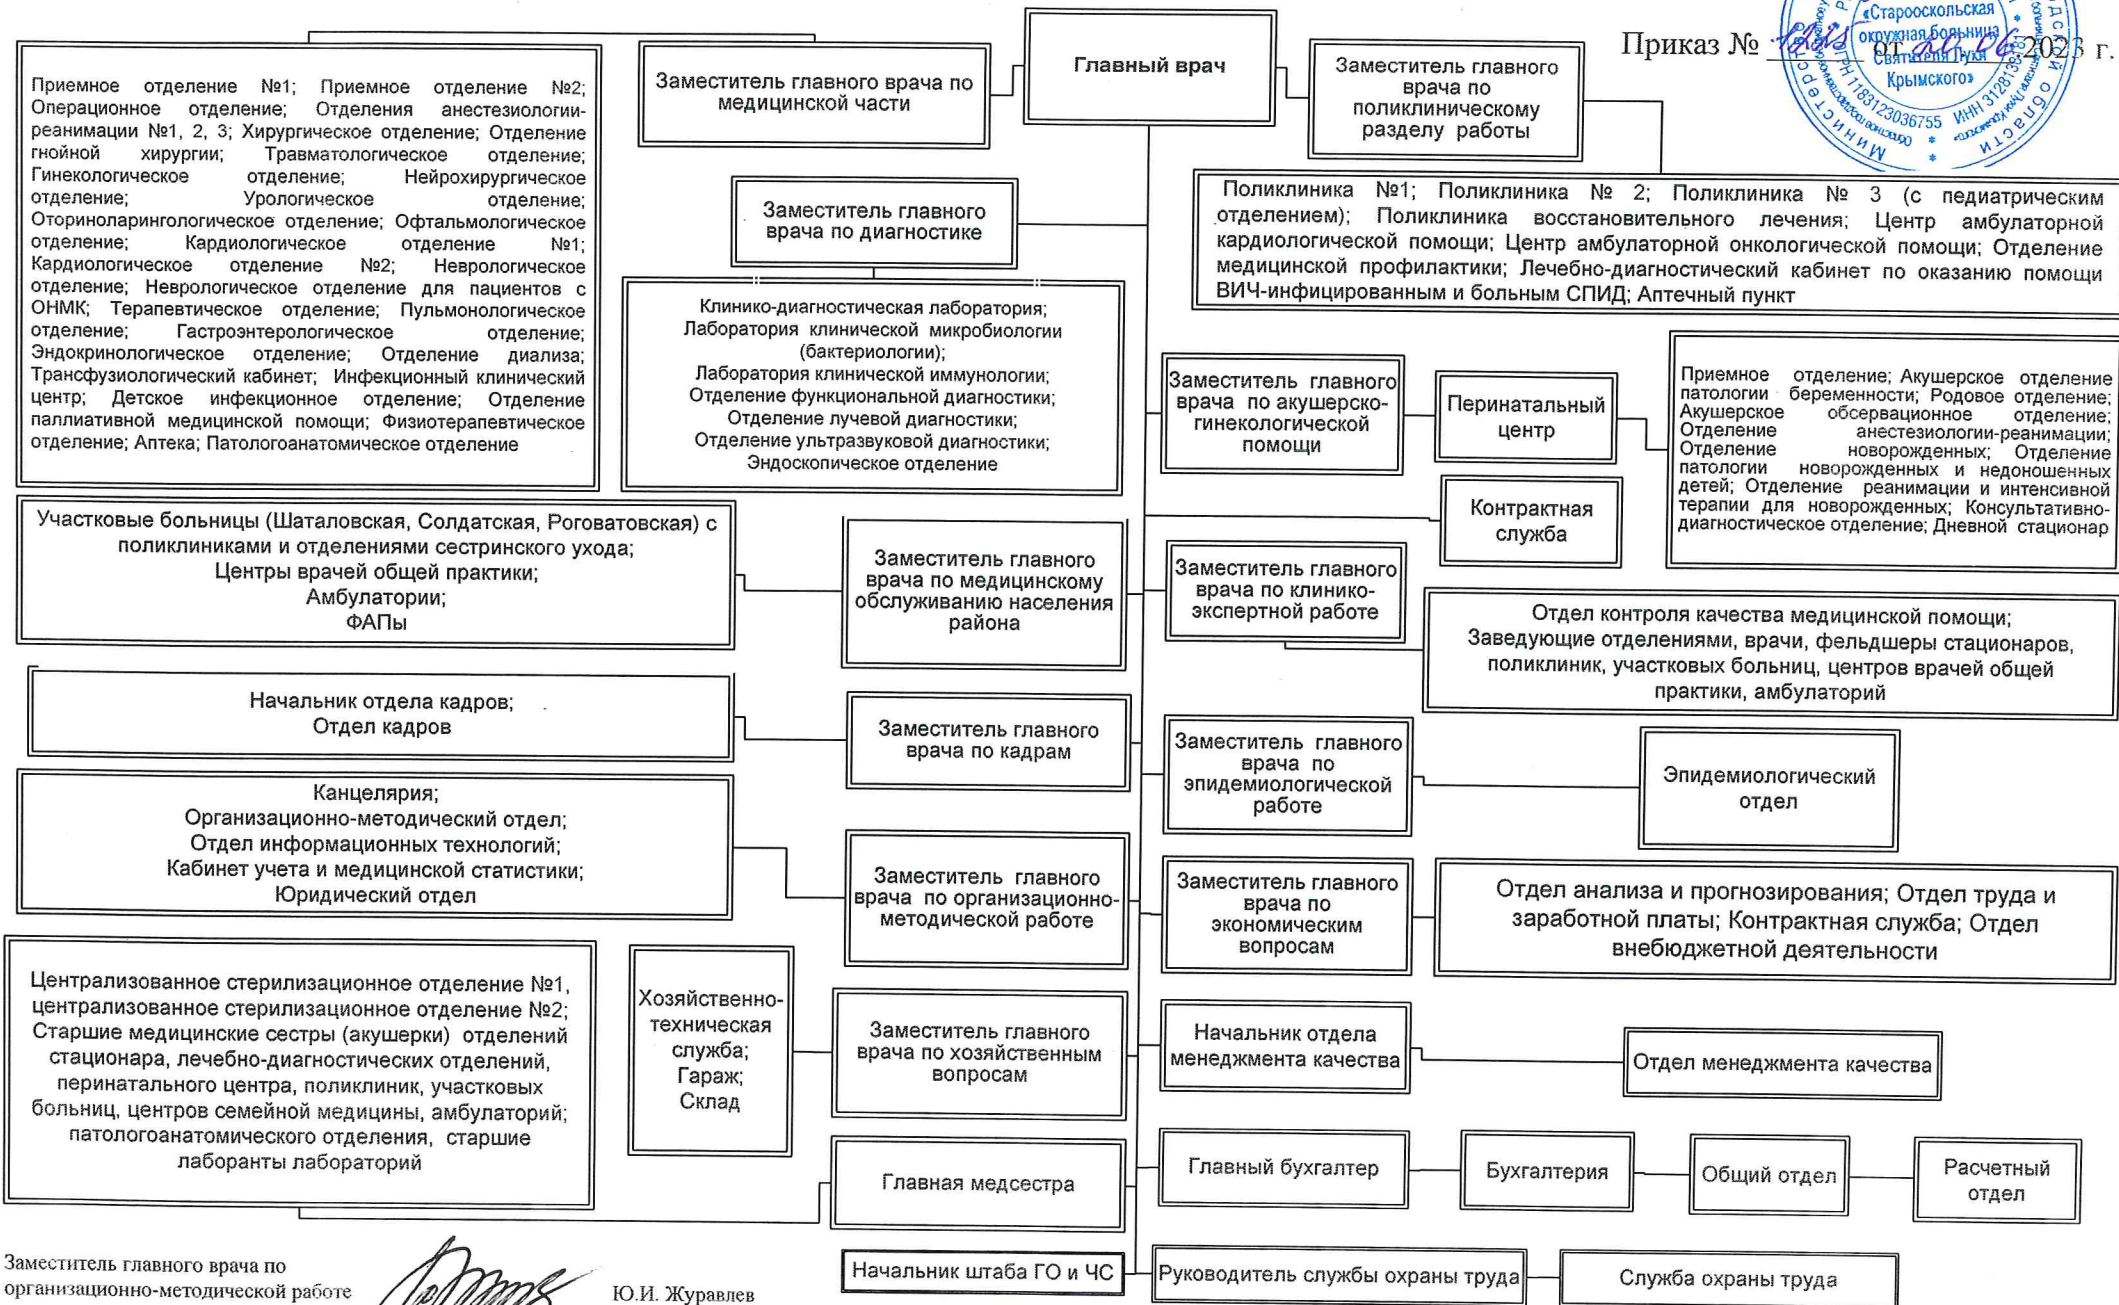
Приказ № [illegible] от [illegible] 2023 г.

«Старооскольская окружная больница Святителя Луки Крымского» ИНН 3128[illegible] ОГРН 1183123036755 Министерство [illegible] области

Главный врач

Заместитель главного врача по медицинской части

Приемное отделение №1; Приемное отделение №2; Операционное отделение; Отделения анестезиологии-реанимации №1, 2, 3; Хирургическое отделение; Отделение гнойной хирургии; Травматологическое отделение; Гинекологическое отделение; Нейрохирургическое отделение; Урологическое отделение; Оториноларингологическое отделение; Офтальмологическое отделение; Кардиологическое отделение №1; Кардиологическое отделение №2; Неврологическое отделение; Неврологическое отделение для пациентов с ОНМК; Терапевтическое отделение; Пульмонологическое отделение; Гастроэнтерологическое отделение; Эндокринологическое отделение; Отделение диализа; Трансфузиологический кабинет; Инфекционный клинический центр; Детское инфекционное отделение; Отделение паллиативной медицинской помощи; Физиотерапевтическое отделение; Аптека; Патологоанатомическое отделение

Заместитель главного врача по диагностике

Клинико-диагностическая лаборатория; Лаборатория клинической микробиологии (бактериологии); Лаборатория клинической иммунологии; Отделение функциональной диагностики; Отделение лучевой диагностики; Отделение ультразвуковой диагностики; Эндоскопическое отделение

Заместитель главного врача по поликлиническому разделу работы

Поликлиника №1; Поликлиника № 2; Поликлиника № 3 (с педиатрическим отделением); Поликлиника восстановительного лечения; Центр амбулаторной кардиологической помощи; Центр амбулаторной онкологической помощи; Отделение медицинской профилактики; Лечебно-диагностический кабинет по оказанию помощи ВИЧ-инфицированным и больным СПИД; Аптечный пункт

Заместитель главного врача по акушерско-гинекологической помощи

Перинатальный центр

Приемное отделение; Акушерское отделение патологии беременности; Родовое отделение; Акушерское обсервационное отделение; Отделение анестезиологии-реанимации; Отделение новорожденных; Отделение патологии новорожденных и недоношенных детей; Отделение реанимации и интенсивной терапии для новорожденных; Консультативно-диагностическое отделение; Дневной стационар

Контрактная служба

Участковые больницы (Шаталовская, Солдатская, Роговатовская) с поликлиниками и отделениями сестринского ухода; Центры врачей общей практики; Амбулатории; ФАПы

Заместитель главного врача по медицинскому обслуживанию населения района

Заместитель главного врача по клинико-экспертной работе

Отдел контроля качества медицинской помощи; Заведующие отделениями, врачи, фельдшеры стационаров, поликлиник, участковых больниц, центров врачей общей практики, амбулаторий

Начальник отдела кадров; Отдел кадров

Заместитель главного врача по кадрам

Заместитель главного врача по эпидемиологической работе

Эпидемиологический отдел

Канцелярия; Организационно-методический отдел; Отдел информационных технологий; Кабинет учета и медицинской статистики; Юридический отдел

Заместитель главного врача по организационно-методической работе

Заместитель главного врача по экономическим вопросам

Отдел анализа и прогнозирования; Отдел труда и заработной платы; Контрактная служба; Отдел внебюджетной деятельности

Централизованное стерилизационное отделение №1, централизованное стерилизационное отделение №2; Старшие медицинские сестры (акушерки) отделений стационара, лечебно-диагностических отделений, перинатального центра, поликлиник, участковых больниц, центров семейной медицины, амбулаторий; патологоанатомического отделения, старшие лаборанты лабораторий

Хозяйственно-техническая служба; Гараж; Склад

Заместитель главного врача по хозяйственным вопросам

Начальник отдела менеджмента качества

Отдел менеджмента качества

Главная медсестра

Главный бухгалтер

Бухгалтерия

Общий отдел

Расчетный отдел

Начальник штаба ГО и ЧС

Руководитель службы охраны труда

Служба охраны труда

Заместитель главного врача по организационно-методической работе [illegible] Ю.И. Журавлев